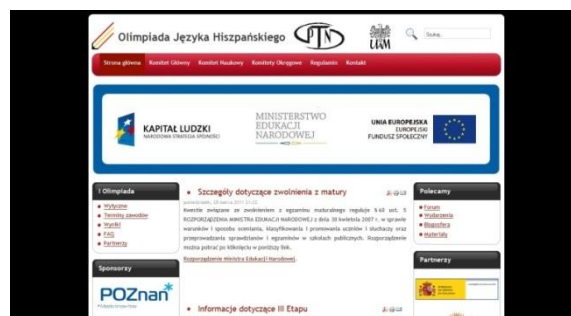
Olimpiada Języka Hiszpańskiego

PTN

UAM

Szukaj...

Strona główna Komitet Główny Komitet Naukowy Komitety Okręgowe Regulamin Kontakt

KAPITAŁ LUDZKI
NARODOWA STRATEGIA SPÓJNOŚCI

MINISTERSTWO EDUKACJI NARODOWEJ

UNIA EUROPEJSKA
EUROPEJSKI FUNDUSZ SPOŁECZNY

I Olimpiada

Wytyczne
Terminy zawodów
Wyniki
FAQ
Partnerzy

Sponsorzy

POZnan

Szczegóły dotyczące zwolnienia z matury

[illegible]

Kwestie związane ze zwolnieniem z egzaminu maturalnego reguluje § 60 ust. 5 ROZPORZĄDZENIA MINISTRA EDUKACJI NARODOWEJ z dnia 30 kwietnia 2007 r. w sprawie warunków i sposobu oceniania, klasyfikowania i promowania uczniów i słuchaczy oraz przeprowadzania sprawdzianów i egzaminów w szkołach publicznych. Rozporządzenie można pobrać po kliknięciu w poniższy link.

Rozporządzenie Ministra Edukacji Narodowej

Informacje dotyczące III Etapu

Polecamy

Forum
Wydarzenia
Biografie
Materiały

Partnerzy